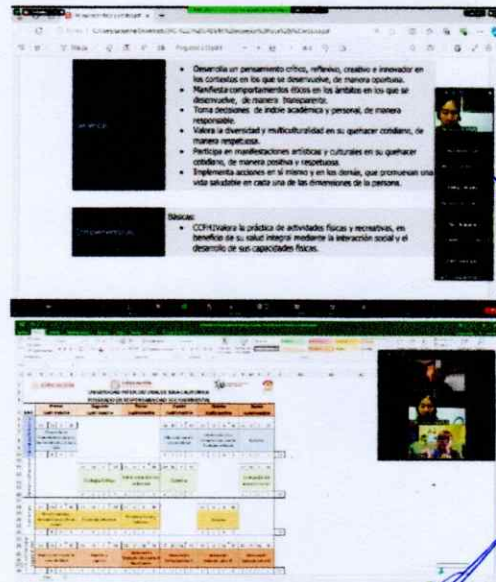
• Desarrolla un pensamiento crítico, reflexivo, creativo e innovador en los contextos en los que se desenvuelve, de manera oportuna.
• Manifiesta comportamientos éticos en los ámbitos en los que se desenvuelve, de manera transparente.
• Toma decisiones de índole académica y personal, de manera responsable.
• Valora la diversidad y multiculturalidad en su quehacer cotidiano, de manera respetuosa.
• Participa en manifestaciones artísticas y culturales en su quehacer cotidiano, de manera positiva y respetuosa.
• Implementa acciones en sí mismo y en los demás, que promueven una vida saludable en cada una de las dimensiones de la persona.

Básicas:
• CCFH2Valora la práctica de actividades físicas y recreativas, en beneficio de su salud integral mediante la interacción social y el desarrollo de sus capacidades físicas.

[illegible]